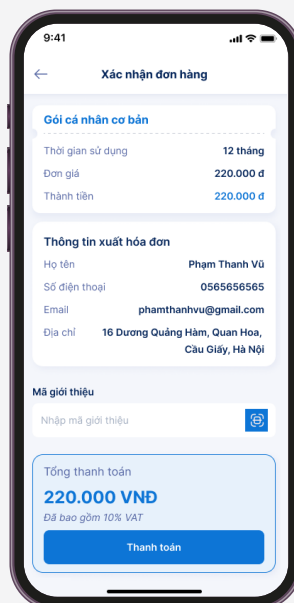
9:41

Xác nhận đơn hàng

Gói cá nhân cơ bản

| Thời gian sử dụng | 12 tháng |
|---|---|
| Đơn giá | 220.000 đ |
| Thành tiền | 220.000 đ |

Thông tin xuất hóa đơn

| Họ tên | Phạm Thanh Vũ |
|---|---|
| Số điện thoại | 0565656565 |
| Email | phamthanhvu@gmail.com |
| Địa chỉ | 16 Dương Quảng Hàm, Quan Hoa, Cầu Giấy, Hà Nội |

Mã giới thiệu

Nhập mã giới thiệu

Tổng thanh toán

220.000 VNĐ

Đã bao gồm 10% VAT

Thanh toán